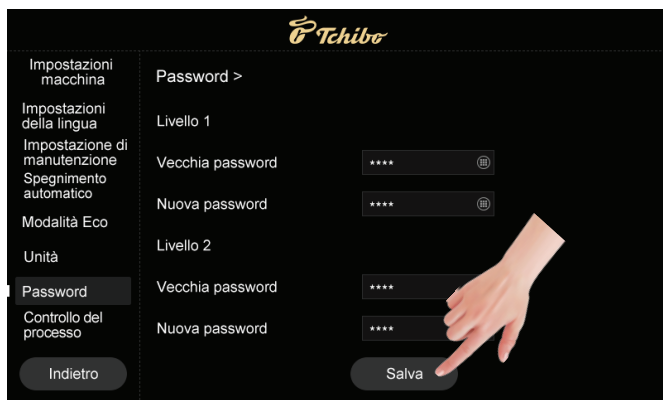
Tchibo

Impostazioni macchina

Impostazioni della lingua

Impostazione di manutenzione

Spegnimento automatico

Modalità Eco

Unità

Password

Controllo del processo

Indietro

Password >

Livello 1

Vecchia password ****

Nuova password ****

Livello 2

Vecchia password ****

Nuova password ****

Salva